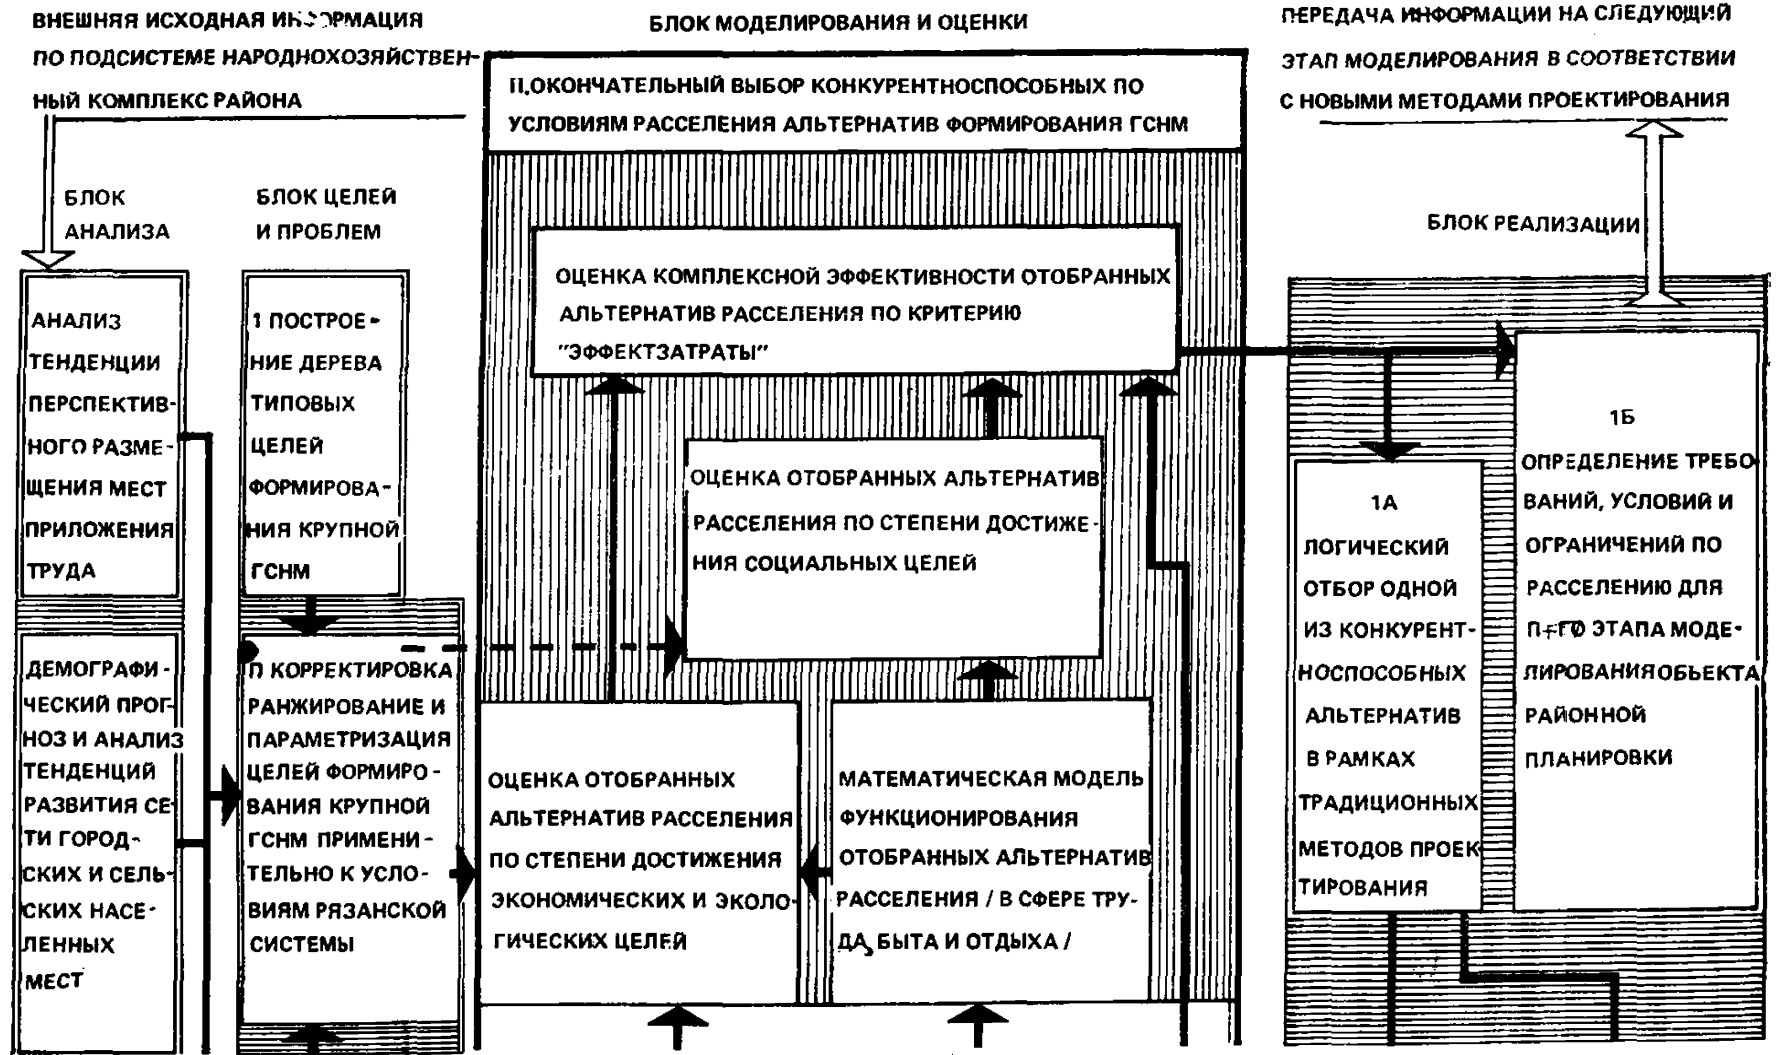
ВНЕШНЯЯ ИСХОДНАЯ ИНФОРМАЦИЯ ПО ПОДСИСТЕМЕ НАРОДНОХОЗЯЙСТВЕННЫЙ КОМПЛЕКС РАЙОНА

БЛОК МОДЕЛИРОВАНИЯ И ОЦЕНКИ

ПЕРЕДАЧА ИНФОРМАЦИИ НА СЛЕДУЮЩИЙ ЭТАП МОДЕЛИРОВАНИЯ В СООТВЕТСТВИИ С НОВЫМИ МЕТОДАМИ ПРОЕКТИРОВАНИЯ

П.ОКОНЧАТЕЛЬНЫЙ ВЫБОР КОНКУРЕНТНОСПОСОБНЫХ ПО УСЛОВИЯМ РАССЕЛЕНИЯ АЛЬТЕРНАТИВ ФОРМИРОВАНИЯ ГСНМ

БЛОК АНАЛИЗА

БЛОК ЦЕЛЕЙ И ПРОБЛЕМ

БЛОК РЕАЛИЗАЦИИ

ОЦЕНКА КОМПЛЕКСНОЙ ЭФФЕКТИВНОСТИ ОТОБРАННЫХ АЛЬТЕРНАТИВ РАССЕЛЕНИЯ ПО КРИТЕРИЮ "ЭФФЕКТЗАТРАТЫ"

АНАЛИЗ ТЕНДЕНЦИИ ПЕРСПЕКТИВНОГО РАЗМЕЩЕНИЯ МЕСТ ПРИЛОЖЕНИЯ ТРУДА

1 ПОСТРОЕНИЕ ДЕРЕВА ТИПОВЫХ ЦЕЛЕЙ ФОРМИРОВАНИЯ КРУПНОЙ ГСНМ

ОЦЕНКА ОТОБРАННЫХ АЛЬТЕРНАТИВ РАССЕЛЕНИЯ ПО СТЕПЕНИ ДОСТИЖЕНИЯ СОЦИАЛЬНЫХ ЦЕЛЕЙ

1Б ОПРЕДЕЛЕНИЕ ТРЕБОВАНИЙ, УСЛОВИЙ И ОГРАНИЧЕНИЙ ПО РАССЕЛЕНИЮ ДЛЯ П+ГО ЭТАПА МОДЕЛИРОВАНИЯОБЬЕКТА РАЙОННОЙ ПЛАНИРОВКИ

1А ЛОГИЧЕСКИЙ ОТБОР ОДНОЙ ИЗ КОНКУРЕНТНОСПОСОБНЫХ АЛЬТЕРНАТИВ В РАМКАХ ТРАДИЦИОННЫХ МЕТОДОВ ПРОЕКТИРОВАНИЯ

ДЕМОГРАФИЧЕСКИЙ ПРОГНОЗ И АНАЛИЗ ТЕНДЕНЦИЙ РАЗВИТИЯ СЕТИ ГОРОДСКИХ И СЕЛЬСКИХ НАСЕЛЕННЫХ МЕСТ

П КОРРЕКТИРОВКА РАНЖИРОВАНИЕ И ПАРАМЕТРИЗАЦИЯ ЦЕЛЕЙ ФОРМИРОВАНИЯ КРУПНОЙ ГСНМ ПРИМЕНИТЕЛЬНО К УСЛОВИЯМ РЯЗАНСКОЙ СИСТЕМЫ

ОЦЕНКА ОТОБРАННЫХ АЛЬТЕРНАТИВ РАССЕЛЕНИЯ ПО СТЕПЕНИ ДОСТИЖЕНИЯ ЭКОНОМИЧЕСКИХ И ЭКОЛОГИЧЕСКИХ ЦЕЛЕЙ

МАТЕМАТИЧЕСКАЯ МОДЕЛЬ ФУНКЦИОНИРОВАНИЯ ОТОБРАННЫХ АЛЬТЕРНАТИВ РАССЕЛЕНИЯ / В СФЕРЕ ТРУДА, БЫТА И ОТДЫХА /